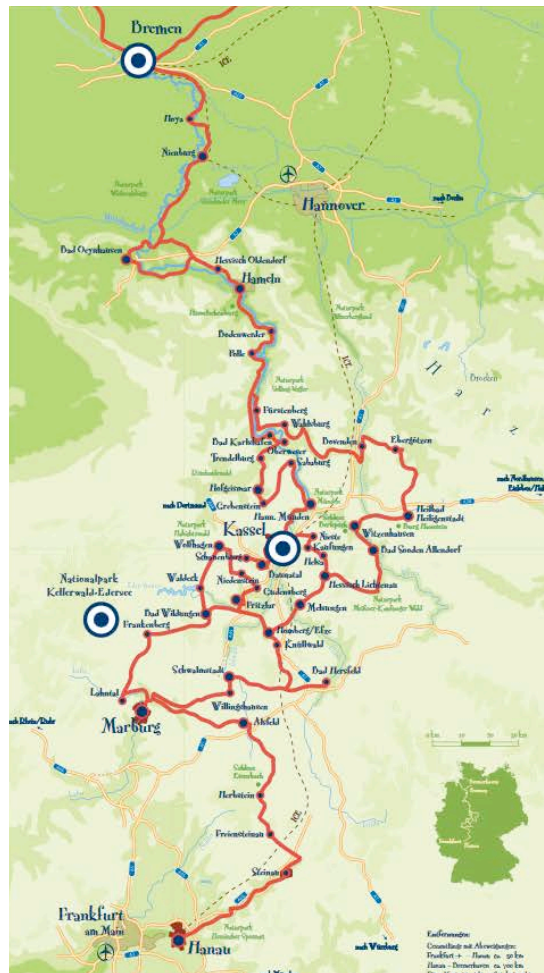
Bremen

Hoya

Nienburg

Hannover

nach Berlin

Bad Oeynhausen

Hessisch Oldendorf

Hameln

Bodenwerder

Polle

Harz

Fürstenberg

Wahlsburg

Bad Karlshafen

Oberweser

Bovenden

Ebergötzen

Trendelburg

Sababurg

Hofgeismar

Grebenstein

nach Dortmund

Hann. Münden

Heilbad Heiligenstadt

Kassel

Wolfhagen

Schauenburg

Niestetal

Kaufungen

Witzenhausen

Bad Sooden Allendorf

Nationalpark Kellerwald-Edersee

Waldeck

Naumburg

Nieste

Helsa

Hessisch Lichtenau

Bad Wildungen

Frankenberg

Fritzlar

Gudensberg

Melsungen

Homberg/Efze

Knüllwald

Schwalmstadt

Bad Hersfeld

Lahntal

Marburg

Willingshausen

Alsfeld

Herbstein

Freiensteinau

Steinau

Frankfurt am Main

Hanau

nach Würzburg

Entfernungen:
Gesamtlänge mit Abzweigungen:
Frankfurt – Hanau ca. 50 km
Hanau – Bremerhaven ca. 700 km

0 km 10 20 30 km